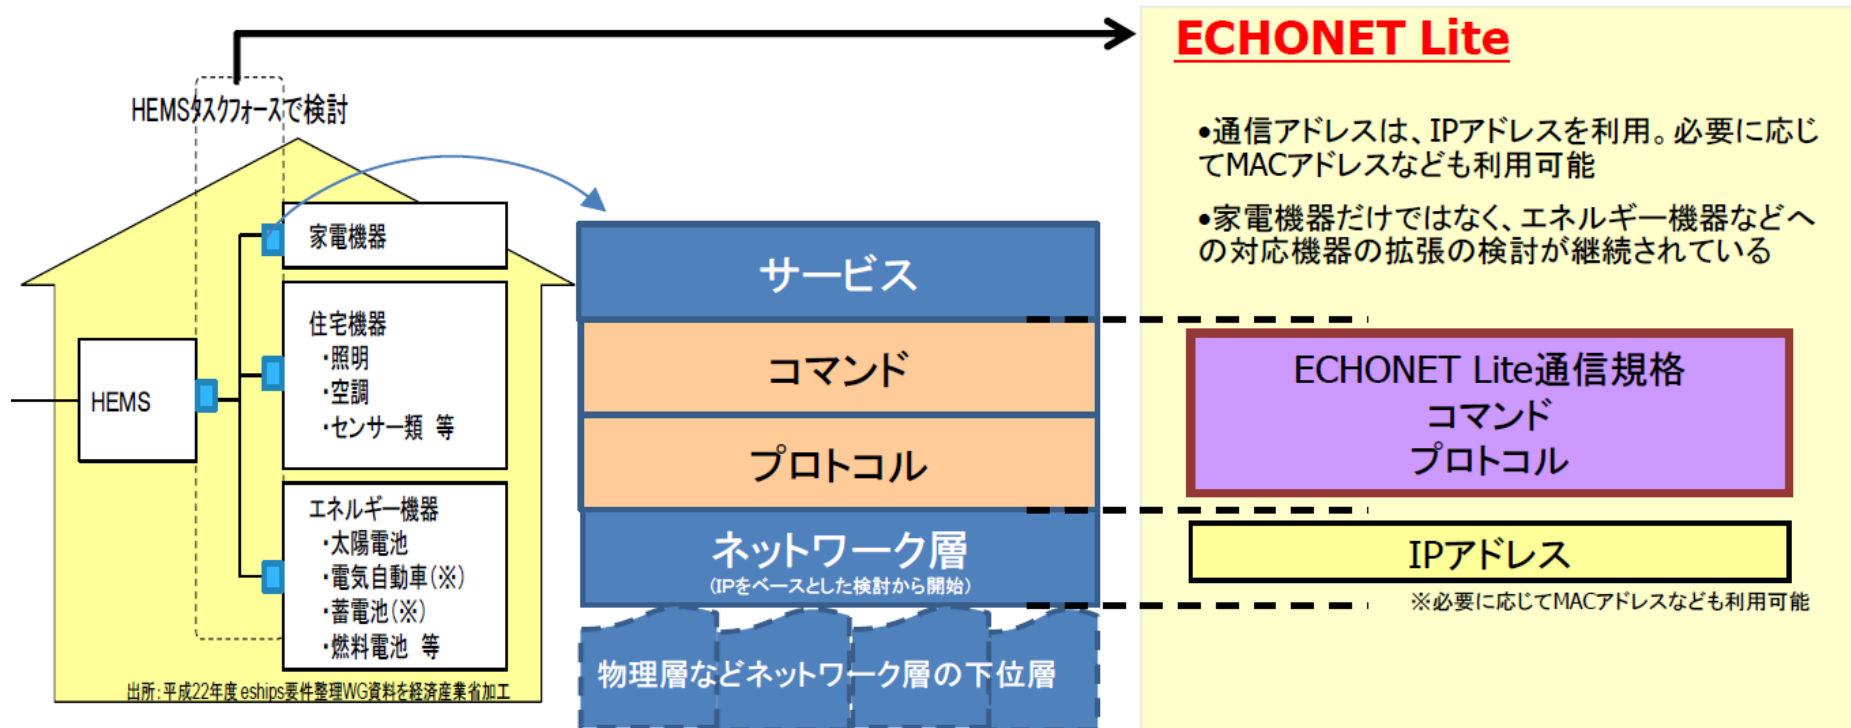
HEMSタスクフォースで検討

HEMS

家電機器

住宅機器
・照明
・空調
・センサー類 等

エネルギー機器
・太陽電池
・電気自動車(※)
・蓄電池(※)
・燃料電池 等

出所：平成22年度eships要件整理WG資料を経済産業省加工

サービス

コマンド

プロトコル

ネットワーク層
(IPをベースとした検討から開始)

物理層などネットワーク層の下位層

ECHONET Lite

•通信アドレスは、IPアドレスを利用。必要に応じてMACアドレスなども利用可能

•家電機器だけではなく、エネルギー機器などへの対応機器の拡張の検討が継続されている

ECHONET Lite通信規格
コマンド
プロトコル

IPアドレス

※必要に応じてMACアドレスなども利用可能